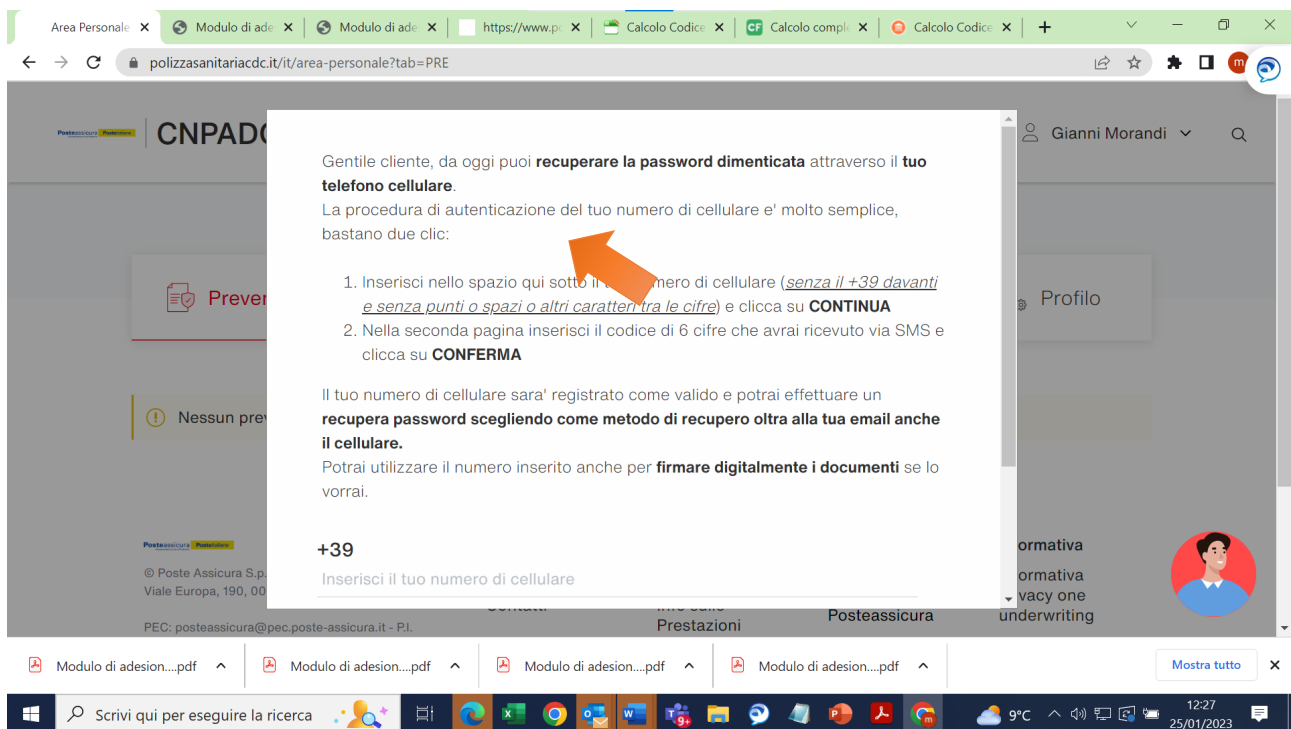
Area Personale ✕ | Modulo di ade ✕ | Modulo di ade ✕ | https://www.pc ✕ | Calcolo Codice ✕ | CF Calcolo comple ✕ | Calcolo Codice ✕ | +

polizzasanitariacdc.it/it/area-personale?tab=PRE

Posteassicura Postevita | CNPADC

Gianni Morandi

Preven

Profilo

Nessun prev

Gentile cliente, da oggi puoi **recuperare la password dimenticata** attraverso il **tuo telefono cellulare**.
La procedura di autenticazione del tuo numero di cellulare e' molto semplice, bastano due clic:

1. Inserisci nello spazio qui sotto il tuo numero di cellulare (*senza il +39 davanti e senza punti o spazi o altri caratteri tra le cifre*) e clicca su **CONTINUA**
2. Nella seconda pagina inserisci il codice di 6 cifre che avrai ricevuto via SMS e clicca su **CONFERMA**

Il tuo numero di cellulare sara' registrato come valido e potrai effettuare un **recupera password scegliendo come metodo di recupero oltra alla tua email anche il cellulare.**
Potrai utilizzare il numero inserito anche per **firmare digitalmente i documenti** se lo vorrai.

+39
Inserisci il tuo numero di cellulare

Posteassicura Postevita
© Poste Assicura S.p.
Viale Europa, 190, 00
PEC: posteassicura@pec.poste-assicura.it - P.I.

Contatti
Info sulle Prestazioni
Posteassicura
ormativa
ormativa
vacy one underwriting

Modulo di adesion....pdf | Modulo di adesion....pdf | Modulo di adesion....pdf | Modulo di adesion....pdf | Mostra tutto ✕

Scrivi qui per eseguire la ricerca | 9°C | 12:27 25/01/2023